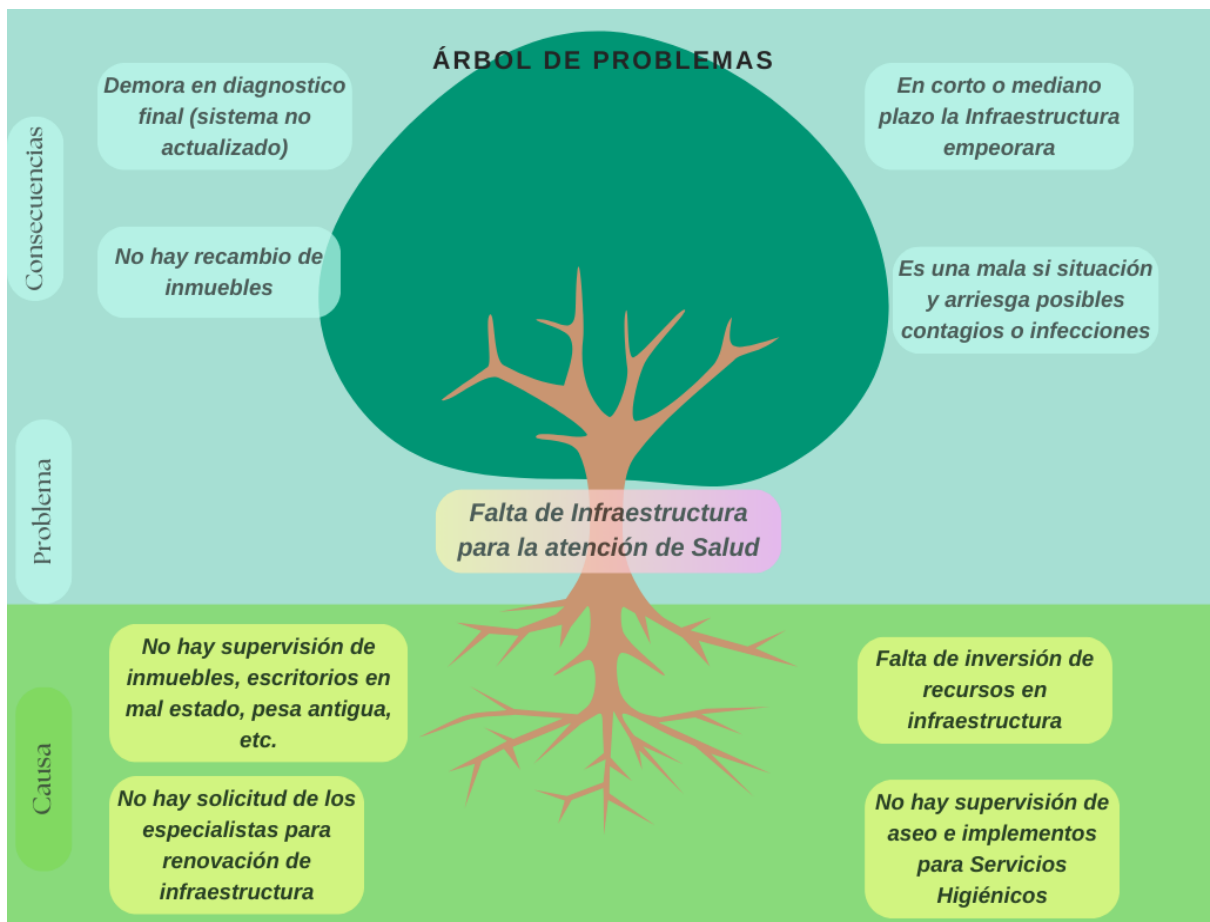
ÁRBOL DE PROBLEMAS

Consecuencias

Demora en diagnostico final (sistema no actualizado)

En corto o mediano plazo la Infraestructura empeorara

No hay recambio de inmuebles

Es una mala si situación y arriesga posibles contagios o infecciones

Problema

Falta de Infraestructura para la atención de Salud

Causa

No hay supervisión de inmuebles, escritorios en mal estado, pesa antigua, etc.

Falta de inversión de recursos en infraestructura

No hay solicitud de los especialistas para renovación de infraestructura

No hay supervisión de aseo e implementos para Servicios Higiénicos